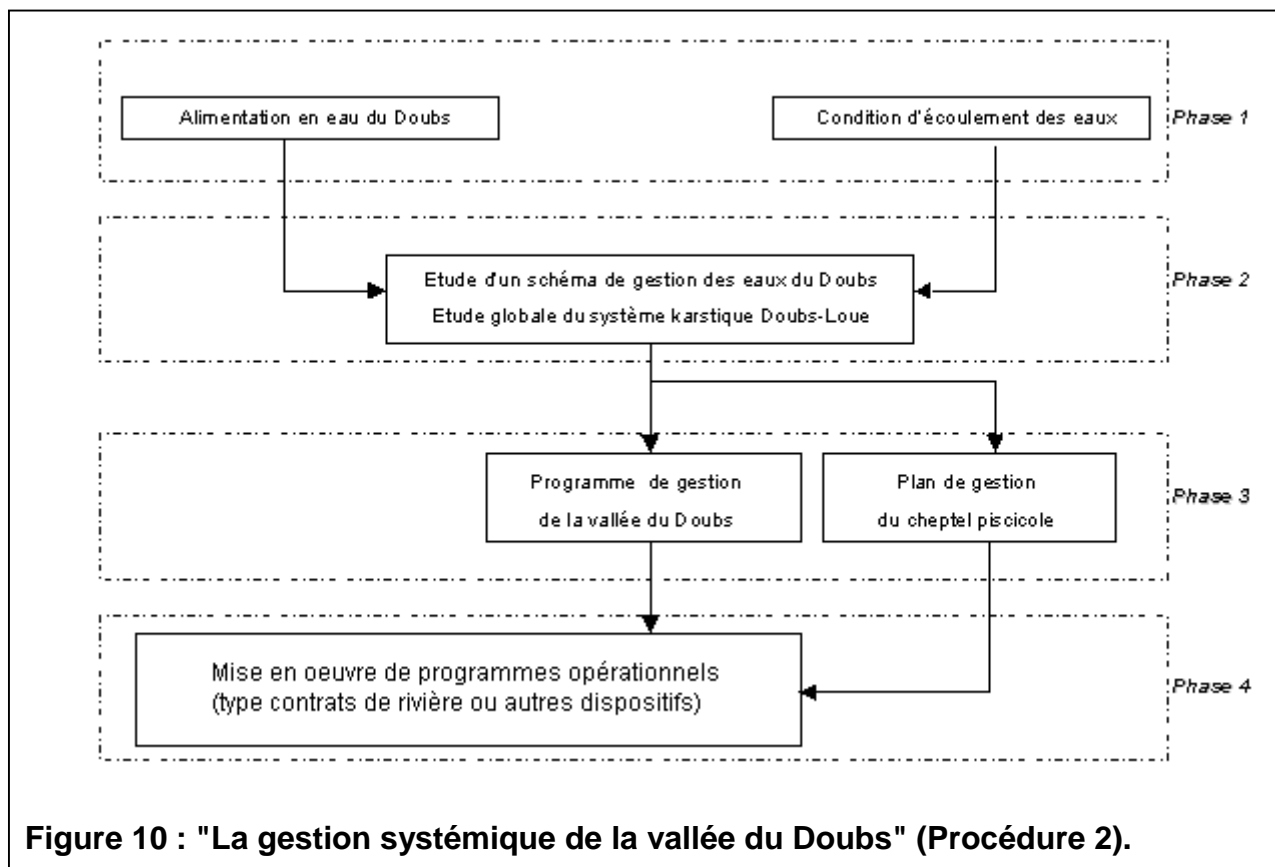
Alimentation en eau du Doubs

Condition d'écoulement des eaux

Phase 1

Etude d'un schéma de gestion des eaux du Doubs
Etude globale du système karstique Doubs-Loue

Phase 2

Programme de gestion de la vallée du Doubs

Plan de gestion du cheptel piscicole

Phase 3

Mise en oeuvre de programmes opérationnels (type contrats de rivière ou autres dispositifs)

Phase 4

Figure 10 : "La gestion systémique de la vallée du Doubs" (Procédure 2).